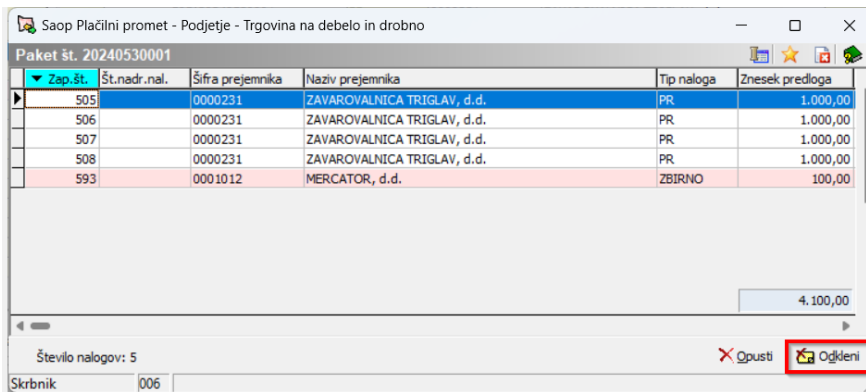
Saop Plačilni promet - Podjetje - Trgovina na debelo in drobno

Paket št. 20240530001

| Zap.št. | Št.nadr.nal. | Šifra prejemnika | Naziv prejemnika | Tip naloga | Znesek predloga |
|---|---|---|---|---|---|
| 505 | | 0000231 | ZAVAROVALNICA TRIGLAV, d.d. | PR | 1.000,00 |
| 506 | | 0000231 | ZAVAROVALNICA TRIGLAV, d.d. | PR | 1.000,00 |
| 507 | | 0000231 | ZAVAROVALNICA TRIGLAV, d.d. | PR | 1.000,00 |
| 508 | | 0000231 | ZAVAROVALNICA TRIGLAV, d.d. | PR | 1.000,00 |
| 593 | | 0001012 | MERCATOR, d.d. | ZBIRNO | 100,00 |

4.100,00

Število nalogov: 5

Opusti

Odkleni

Skrbnik 006